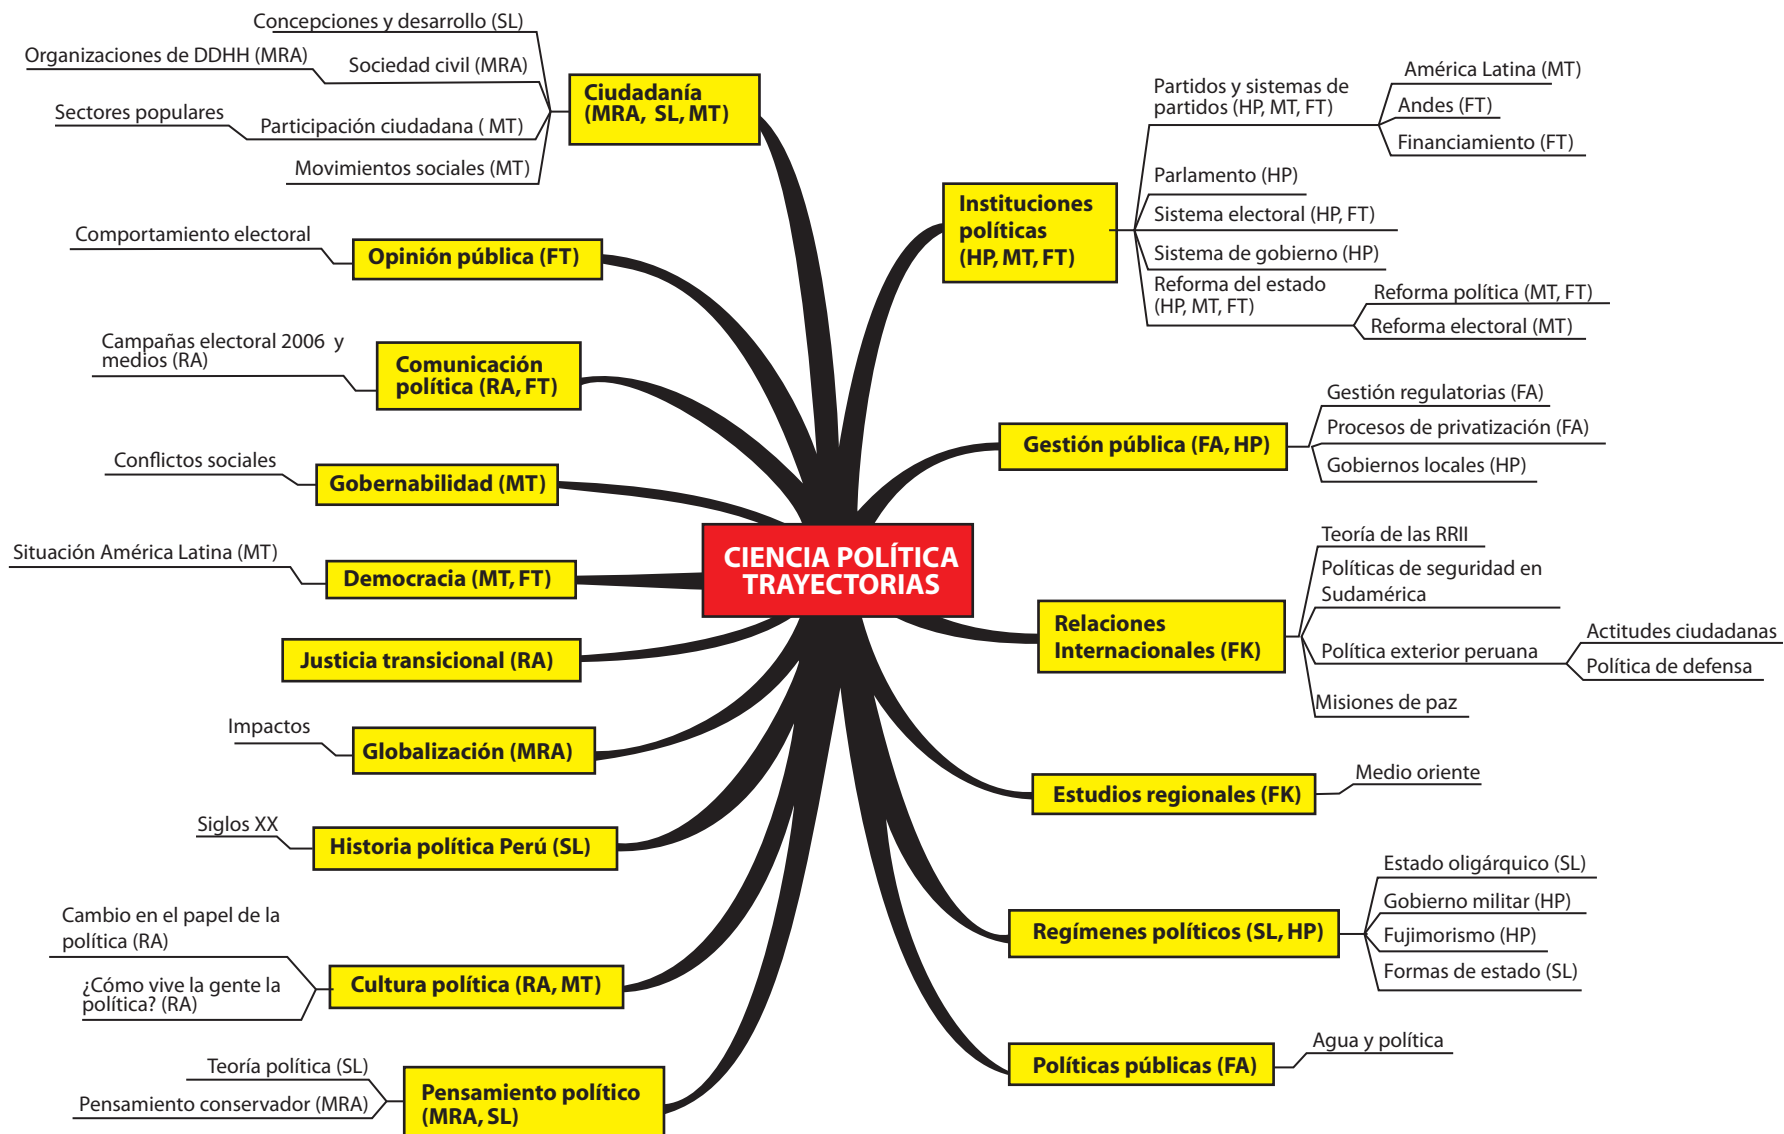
CIENCIA POLÍTICA TRAYECTORIAS

Ciudadanía (MRA, SL, MT)
Concepciones y desarrollo (SL)
Organizaciones de DDHH (MRA)
Sociedad civil (MRA)
Sectores populares
Participación ciudadana ( MT)
Movimientos sociales (MT)

Opinión pública (FT)
Comportamiento electoral

Comunicación política (RA, FT)
Campañas electoral 2006 y medios (RA)

Gobernabilidad (MT)
Conflictos sociales

Democracia (MT, FT)
Situación América Latina (MT)

Justicia transicional (RA)

Globalización (MRA)
Impactos

Historia política Perú (SL)
Siglos XX

Cultura política (RA, MT)
Cambio en el papel de la política (RA)
¿Cómo vive la gente la política? (RA)

Pensamiento político (MRA, SL)
Teoría política (SL)
Pensamiento conservador (MRA)

Instituciones políticas (HP, MT, FT)
Partidos y sistemas de partidos (HP, MT, FT)
América Latina (MT)
Andes (FT)
Financiamiento (FT)
Parlamento (HP)
Sistema electoral (HP, FT)
Sistema de gobierno (HP)
Reforma del estado (HP, MT, FT)
Reforma política (MT, FT)
Reforma electoral (MT)

Gestión pública (FA, HP)
Gestión regulatorias (FA)
Procesos de privatización (FA)
Gobiernos locales (HP)

Relaciones Internacionales (FK)
Teoría de las RRII
Políticas de seguridad en Sudamérica
Política exterior peruana
Actitudes ciudadanas
Política de defensa
Misiones de paz

Estudios regionales (FK)
Medio oriente

Regímenes políticos (SL, HP)
Estado oligárquico (SL)
Gobierno militar (HP)
Fujimorismo (HP)
Formas de estado (SL)

Políticas públicas (FA)
Agua y política